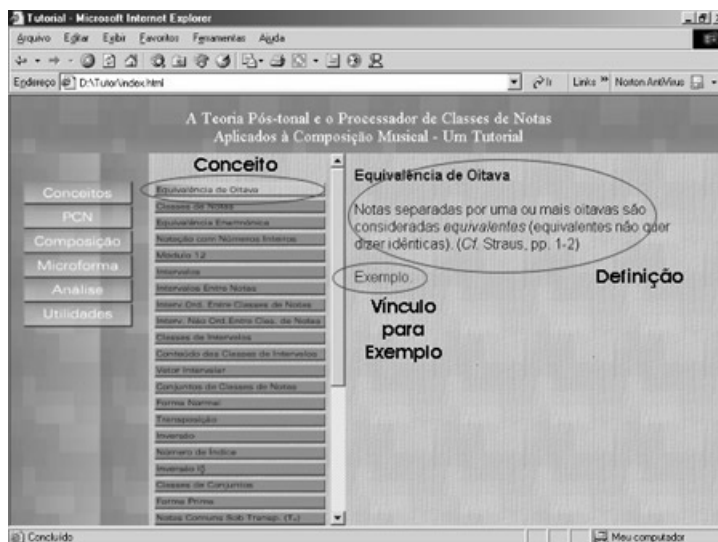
Tutorial - Microsoft Internet Explorer

Arquivo Editar Exibir Favoritos Ferramentas Ajuda

Endereço D:\Tutor\index.html

Ir Links Norton AntiVirus

A Teoria Pós-tonal e o Processador de Classes de Notas
Aplicados à Composição Musical - Um Tutorial

Conceitos
PCN
Composição
Microforma
Análise
Utilidades

Conceito

Equivalência de Oitava
Classes de Notas
Equivalência Enarmônica
Notação com Números Inteiros
Módulo 12
Intervalos
Intervalos Entre Notas
Interv. Ord. Entre Classes de Notas
Interv. Não Ord. Entre Clas. de Notas
Classes de Intervalos
Conteúdo das Classes de Intervalos
Vetor Intervalar
Conjuntos de Classes de Notas
Forma Normal
Transposição
Inversão
Número de Índice
Inversão I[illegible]
Classes de Conjuntos
Forma Prima
Notas Comuns Sob Transp. (T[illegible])

Equivalência de Oitava

Notas separadas por uma ou mais oitavas são consideradas *equivalentes* (equivalentes não quer dizer idênticas). (*Cf.* Straus, pp. 1-2)

Exemplo

Definição

Vínculo para Exemplo

Concluído

Meu computador